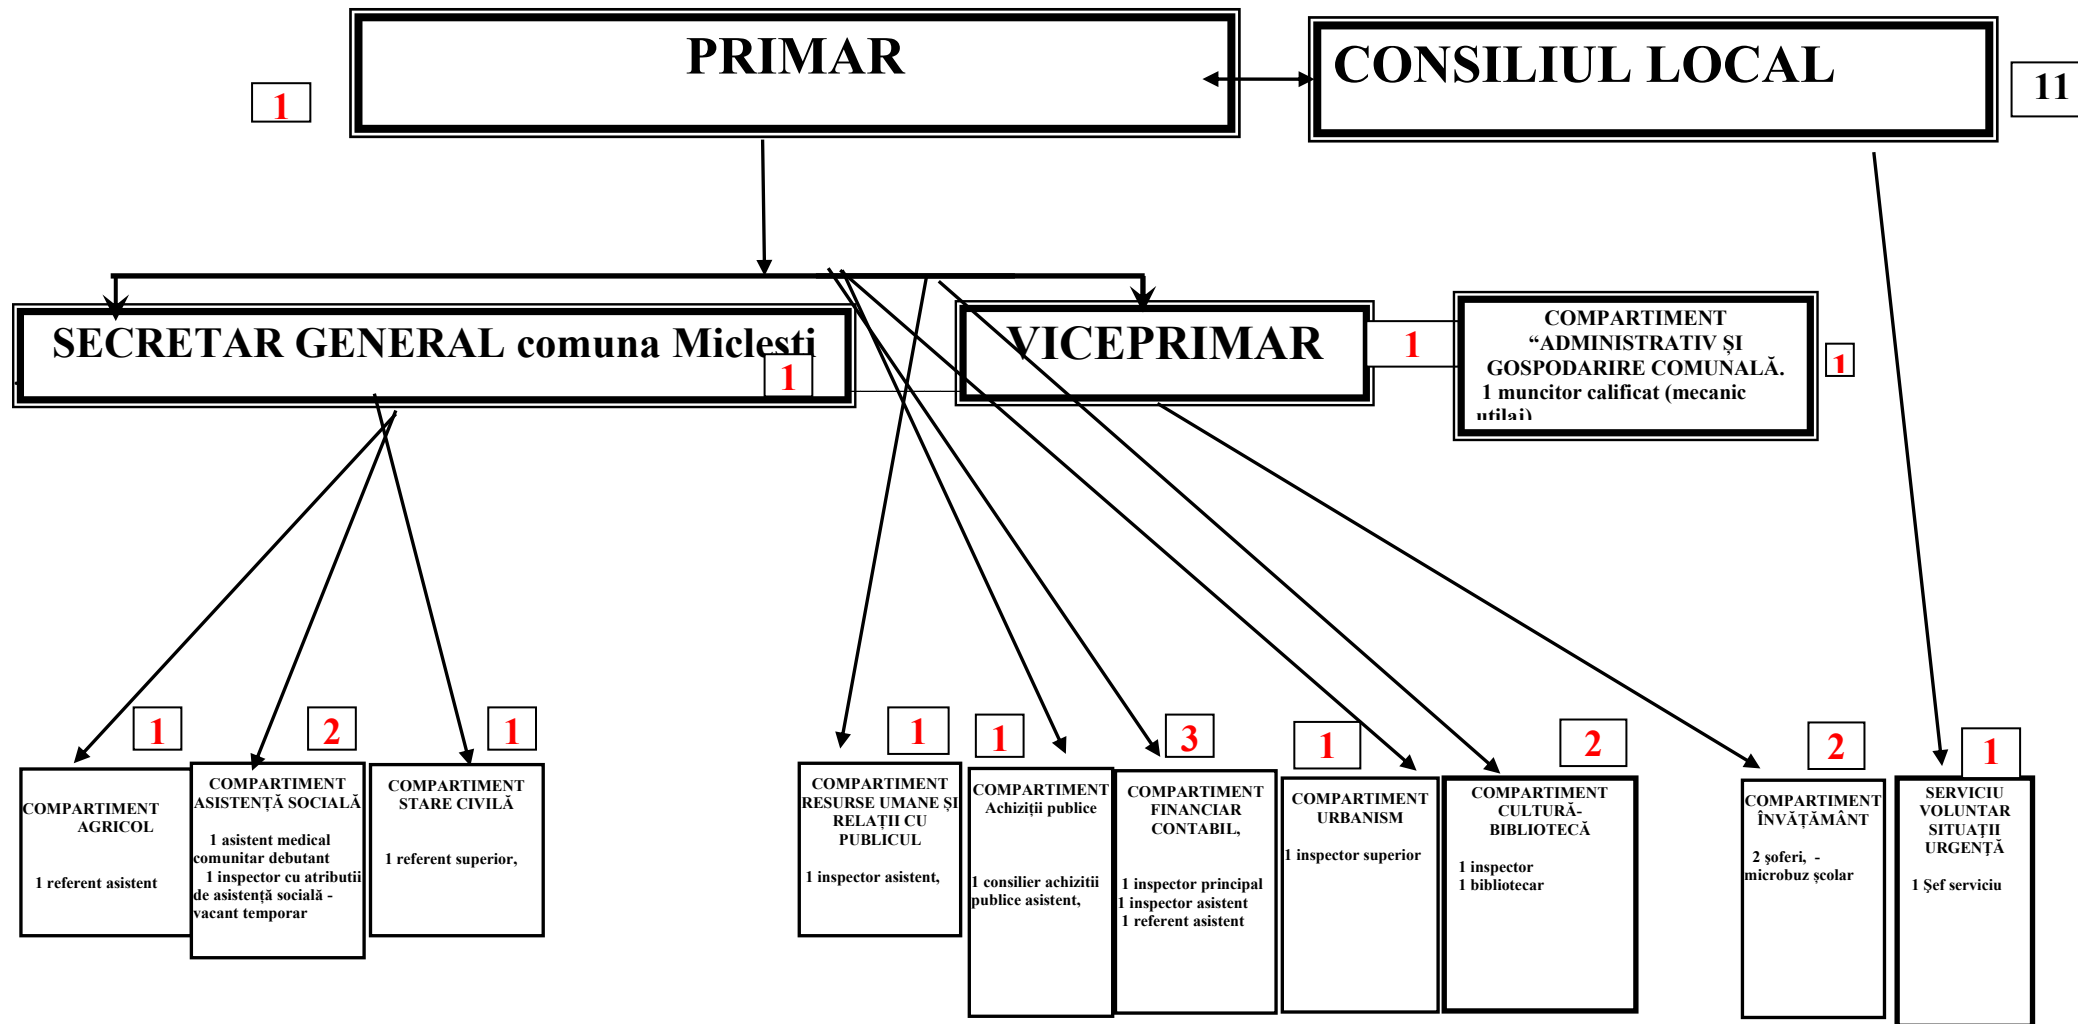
PRIMAR

1

CONSILIUL LOCAL

11

SECRETAR GENERAL comuna Miclesti

1

VICEPRIMAR

1

COMPARTIMENT "ADMINISTRATIV ŞI GOSPODARIRE COMUNALĂ. 1 muncitor calificat (mecanic utilaj)

1

1

COMPARTIMENT AGRICOL

1 referent asistent

2

COMPARTIMENT ASISTENŢĂ SOCIALĂ

1 asistent medical comunitar debutant
1 inspector cu atributii de asistenţă socială - vacant temporar

1

COMPARTIMENT STARE CIVILĂ

1 referent superior,

1

COMPARTIMENT RESURSE UMANE ŞI RELAŢII CU PUBLICUL

1 inspector asistent,

1

COMPARTIMENT Achiziţii publice

1 consilier achizitii publice asistent,

3

COMPARTIMENT FINANCIAR CONTABIL,

1 inspector principal
1 inspector asistent
1 referent asistent

1

COMPARTIMENT URBANISM

1 inspector superior

2

COMPARTIMENT CULTURĂ-BIBLIOTECĂ

1 inspector
1 bibliotecar

2

COMPARTIMENT ÎNVĂŢĂMÂNT

2 şoferi, - microbuz şcolar

1

SERVICIU VOLUNTAR SITUAŢII URGENŢĂ

1 Şef serviciu